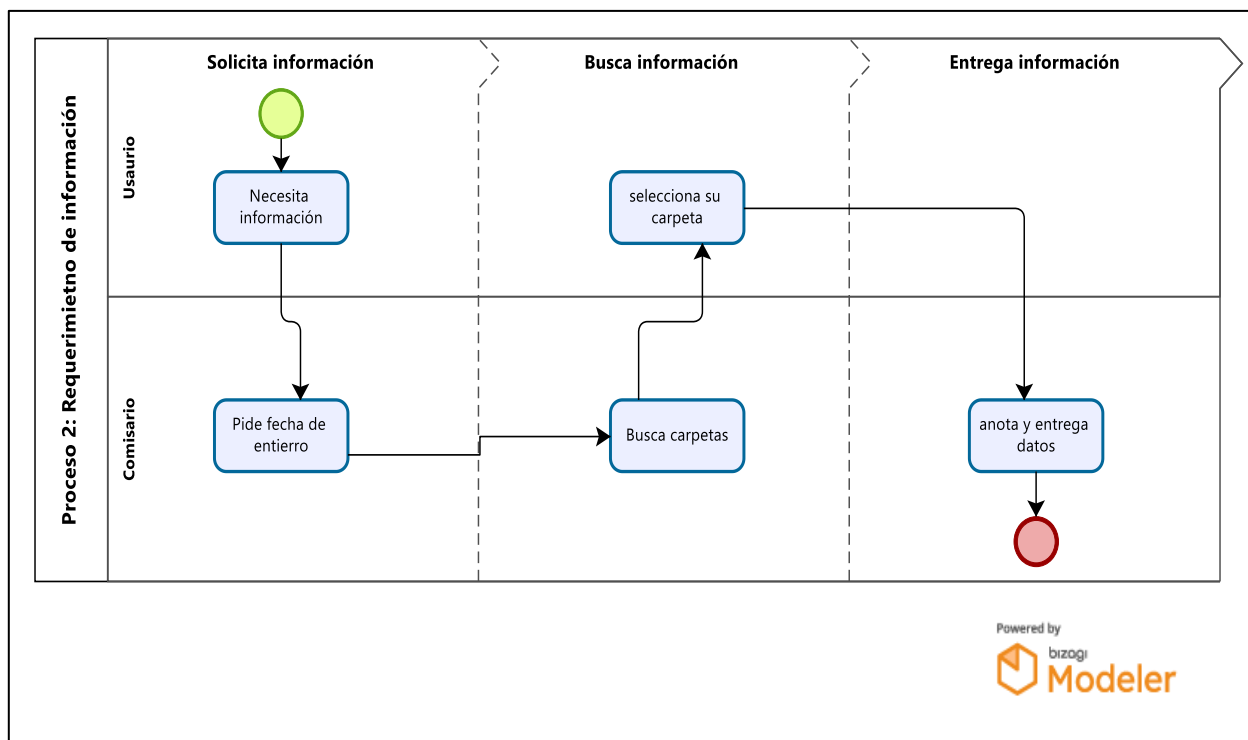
Proceso 2: Requerimietno de información

Solicita información

Busca información

Entrega información

Usaurio

Necesita información

selecciona su carpeta

Comisario

Pide fecha de entierro

Busca carpetas

anota y entrega datos

Powered by
bizagi
Modeler